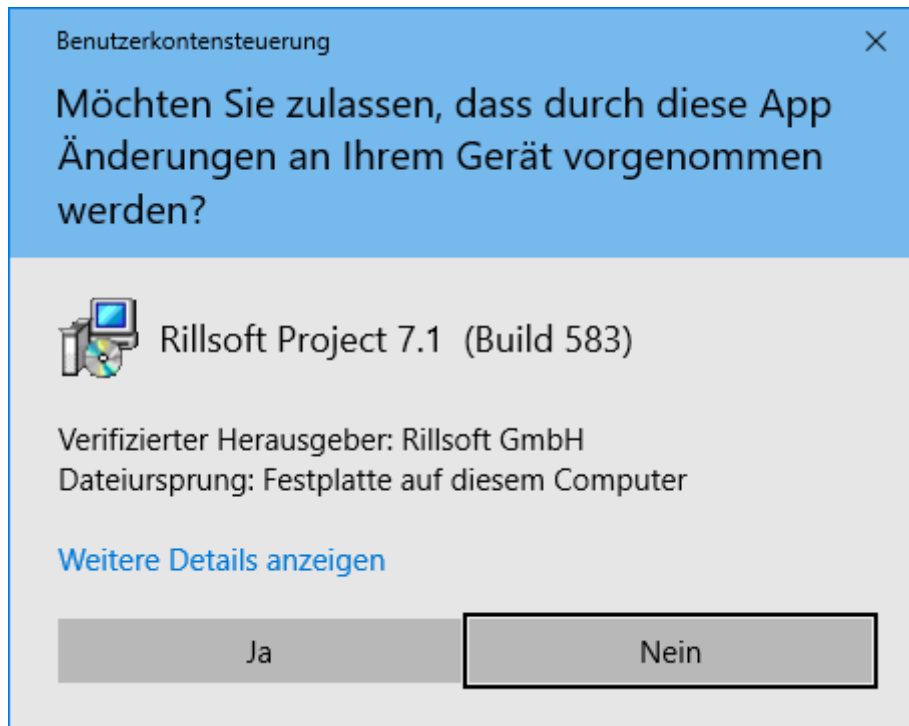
Benutzerkontensteuerung

×

Möchten Sie zulassen, dass durch diese App Änderungen an Ihrem Gerät vorgenommen werden?

Rillsoft Project 7.1 (Build 583)

Verifizierter Herausgeber: Rillsoft GmbH
Dateiursprung: Festplatte auf diesem Computer

Weitere Details anzeigen

Ja

Nein